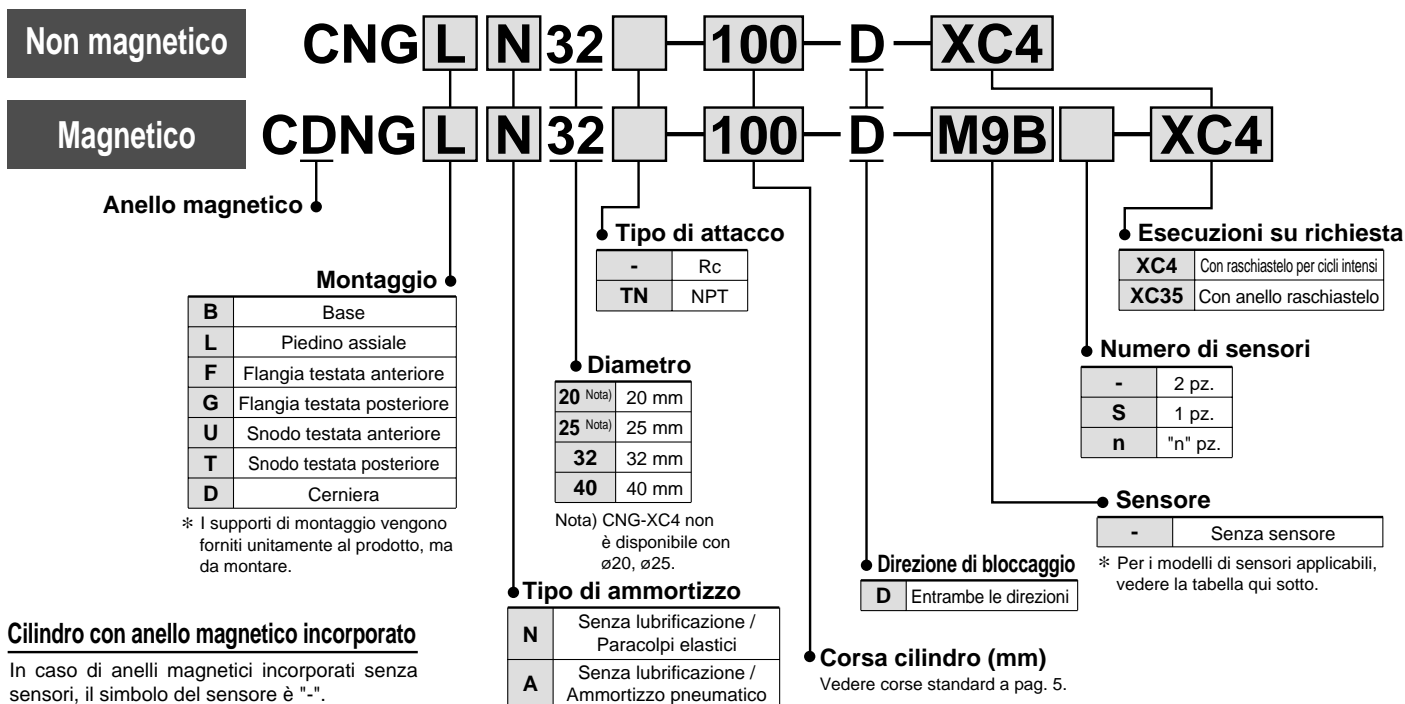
Non magnetico CNG L N 32 - 100 - D - XC4

Magnetico CDNG L N 32 - 100 - D - M9B - XC4

Anello magnetico

Montaggio

| B | Base |
|---|---|
| L | Piedino assiale |
| F | Flangia testata anteriore |
| G | Flangia testata posteriore |
| U | Snodo testata anteriore |
| T | Snodo testata posteriore |
| D | Cerniera |

∗ I supporti di montaggio vengono forniti unitamente al prodotto, ma da montare.

Tipo di attacco

| - | Rc |
|---|---|
| TN | NPT |

Diametro

| 20 Nota) | 20 mm |
|---|---|
| 25 Nota) | 25 mm |
| 32 | 32 mm |
| 40 | 40 mm |

Nota) CNG-XC4 non è disponibile con ø20, ø25.

Tipo di ammortizzo

| N | Senza lubrificazione / Paracolpi elastici |
|---|---|
| A | Senza lubrificazione / Ammortizzo pneumatico |

Corsa cilindro (mm)
Vedere corse standard a pag. 5.

Direzione di bloccaggio

| D | Entrambe le direzioni |
|---|---|

Esecuzioni su richiesta

| XC4 | Con raschiastelo per cicli intensi |
|---|---|
| XC35 | Con anello raschiastelo |

Numero di sensori

| - | 2 pz. |
|---|---|
| S | 1 pz. |
| n | "n" pz. |

Sensore

| - | Senza sensore |
|---|---|

∗ Per i modelli di sensori applicabili, vedere la tabella qui sotto.

Cilindro con anello magnetico incorporato

In caso di anelli magnetici incorporati senza sensori, il simbolo del sensore è "-".